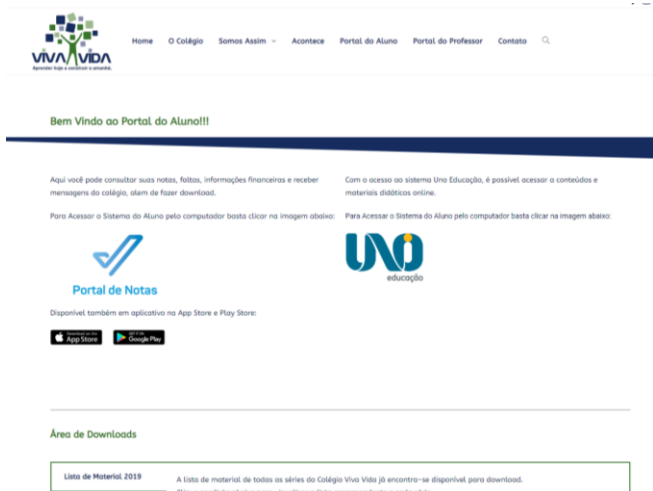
VIVA VIDA
Aprender hoje a construir o amanhã.

Home O Colégio Somos Assim Acontece Portal do Aluno Portal do Professor Contato

Bem Vindo ao Portal do Aluno!!!

Aqui você pode consultar suas notas, faltas, informações financeiras e receber mensagens do colégio, alem de fazer download.

Para Acessar o Sistema do Aluno pelo computador basta clicar na imagem abaixo:

Portal de Notas

Disponível também em aplicativo na App Store e Play Store:

Download on the App Store

GET IT ON Google Play

Com o acesso ao sistema Uno Educação, é possível acessar o conteúdos e materiais didáticos online.

Para Acessar o Sistema do Aluno pelo computador basta clicar na imagem abaixo:

UNO educação

Área de Downloads

Lista de Material 2019

A lista de material de todas as séries do Colégio Viva Vida já encontra-se disponível para download.
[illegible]